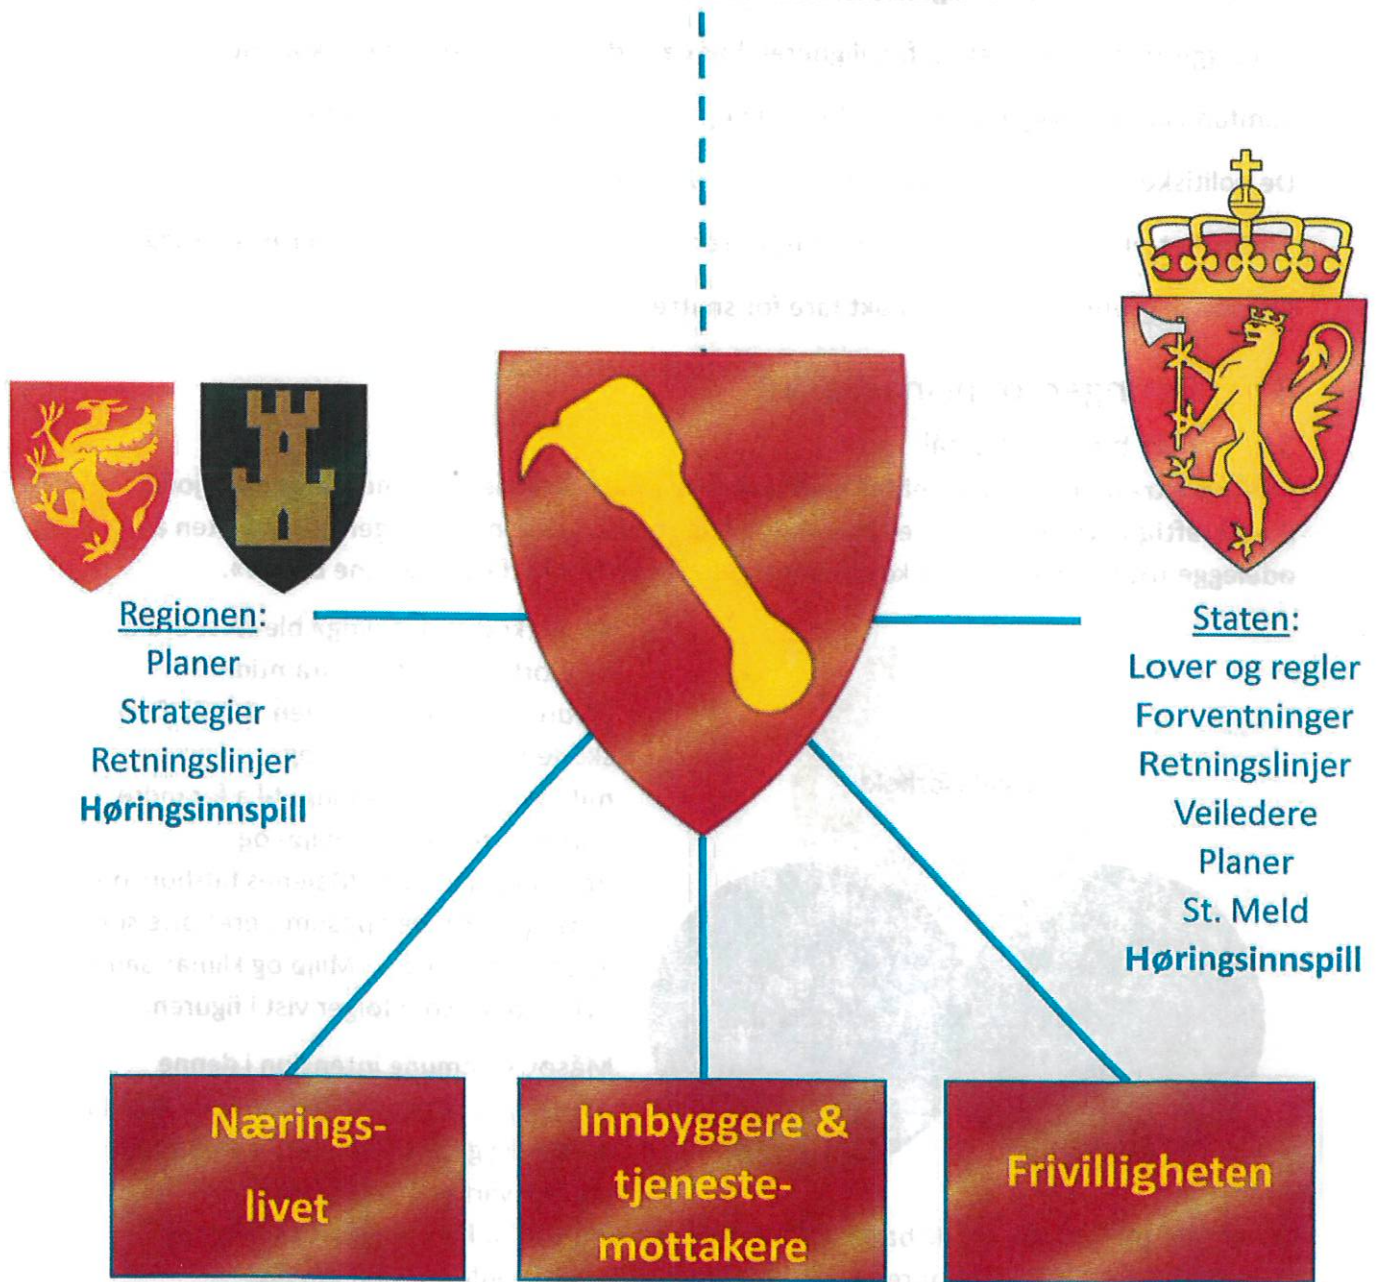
Regionen:
Planer
Strategier
Retningslinjer
Høringsinnspill

Staten:
Lover og regler
Forventninger
Retningslinjer
Veiledere
Planer
St. Meld
Høringsinnspill

Nærings-livet

Innbyggere & tjeneste-mottakere

Frivilligheten